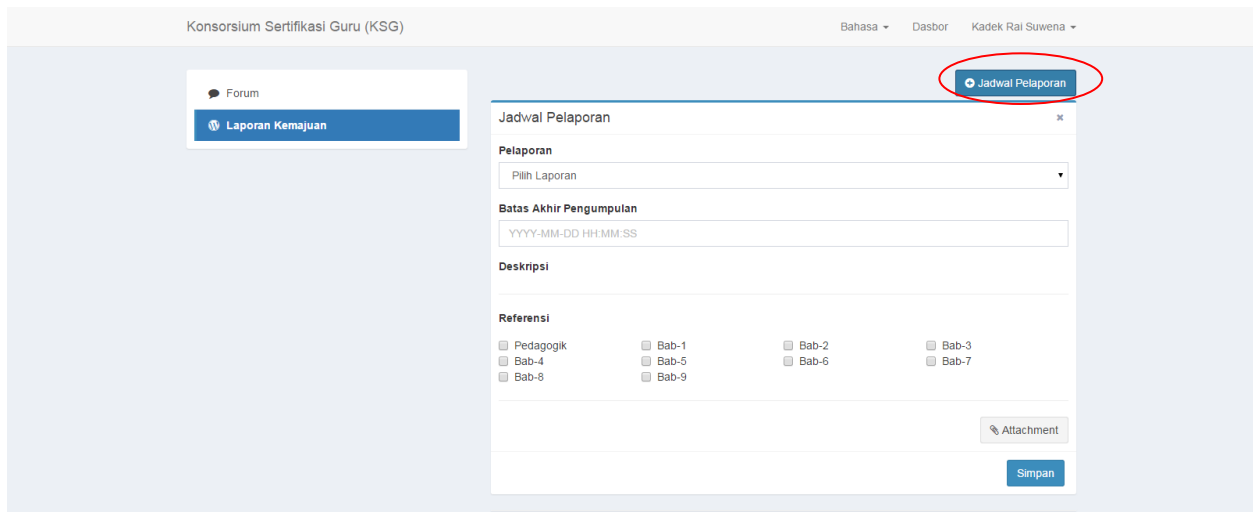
Konsorsium Sertifikasi Guru (KSG)

Bahasa Dasbor Kadek Rai Suwena

Forum

Laporan Kemajuan

Jadwal Pelaporan

Jadwal Pelaporan

×

Pelaporan

Pilih Laporan

Batas Akhir Pengumpulan

YYYY-MM-DD HH:MM:SS

Deskripsi

Referensi

Pedagogik Bab-1 Bab-2 Bab-3
Bab-4 Bab-5 Bab-6 Bab-7
Bab-8 Bab-9

Attachment

Simpan